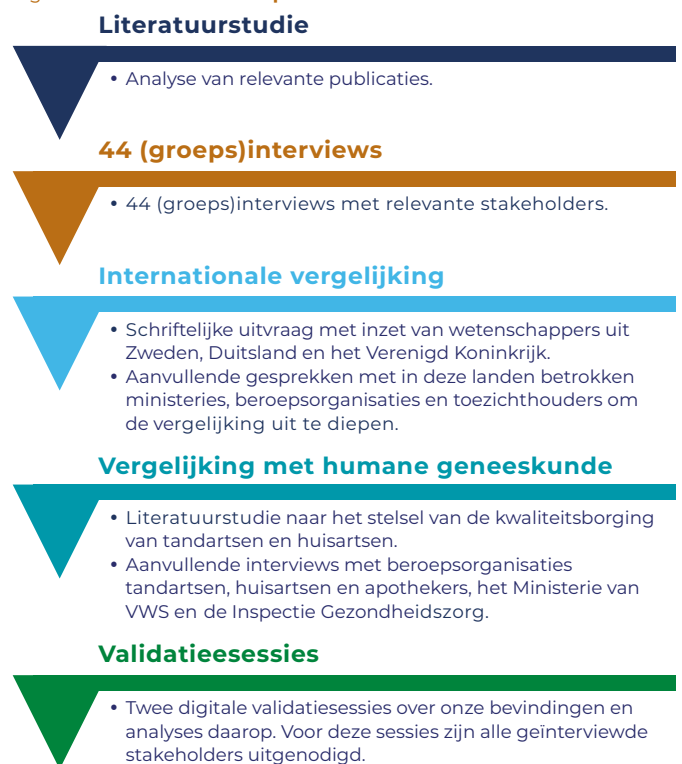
Literatuurstudie

• Analyse van relevante publicaties.

44 (groeps)interviews

• 44 (groeps)interviews met relevante stakeholders.

Internationale vergelijking

• Schriftelijke uitvraag met inzet van wetenschappers uit Zweden, Duitsland en het Verenigd Koninkrijk.
• Aanvullende gesprekken met in deze landen betrokken ministeries, beroepsorganisaties en toezichthouders om de vergelijking uit te diepen.

Vergelijking met humane geneeskunde

• Literatuurstudie naar het stelsel van de kwaliteitsborging van tandartsen en huisartsen.
• Aanvullende interviews met beroepsorganisaties tandartsen, huisartsen en apothekers, het Ministerie van VWS en de Inspectie Gezondheidszorg.

Validatieesessies

• Twee digitale validatiesessies over onze bevindingen en analyses daarop. Voor deze sessies zijn alle geïnterviewde stakeholders uitgenodigd.